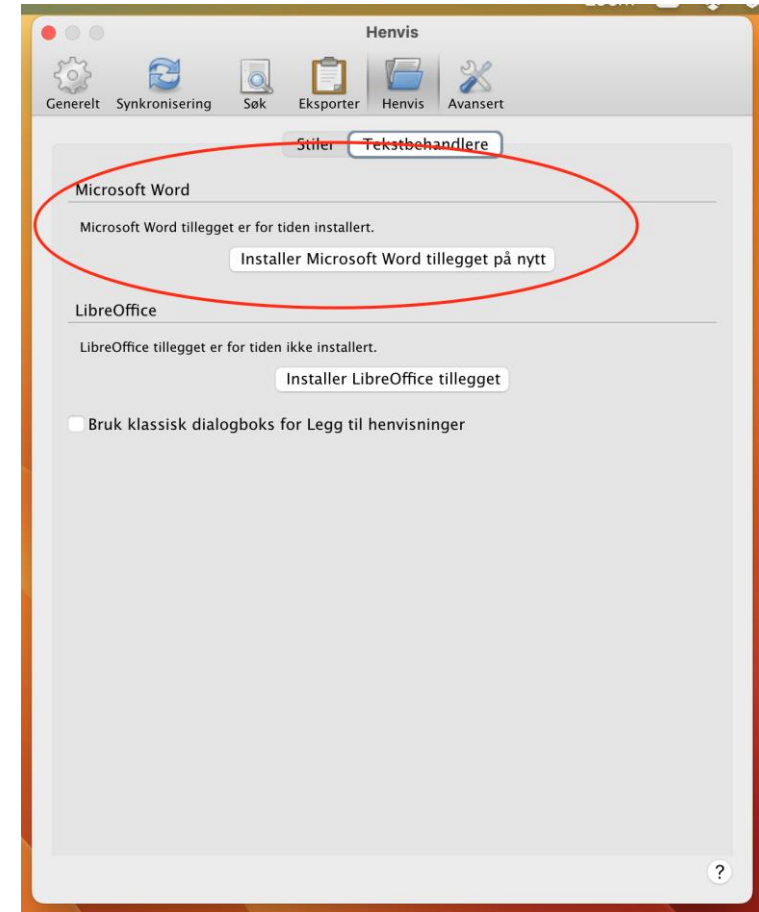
Henvis

Generelt Synkronisering Søk Eksporter Henvis Avansert

Stiler Tekstbehandlere

Microsoft Word

Microsoft Word tillegget er for tiden installert.

Installer Microsoft Word tillegget på nytt

LibreOffice

LibreOffice tillegget er for tiden ikke installert.

Installer LibreOffice tillegget

Bruk klassisk dialogboks for Legg til henvisninger

?